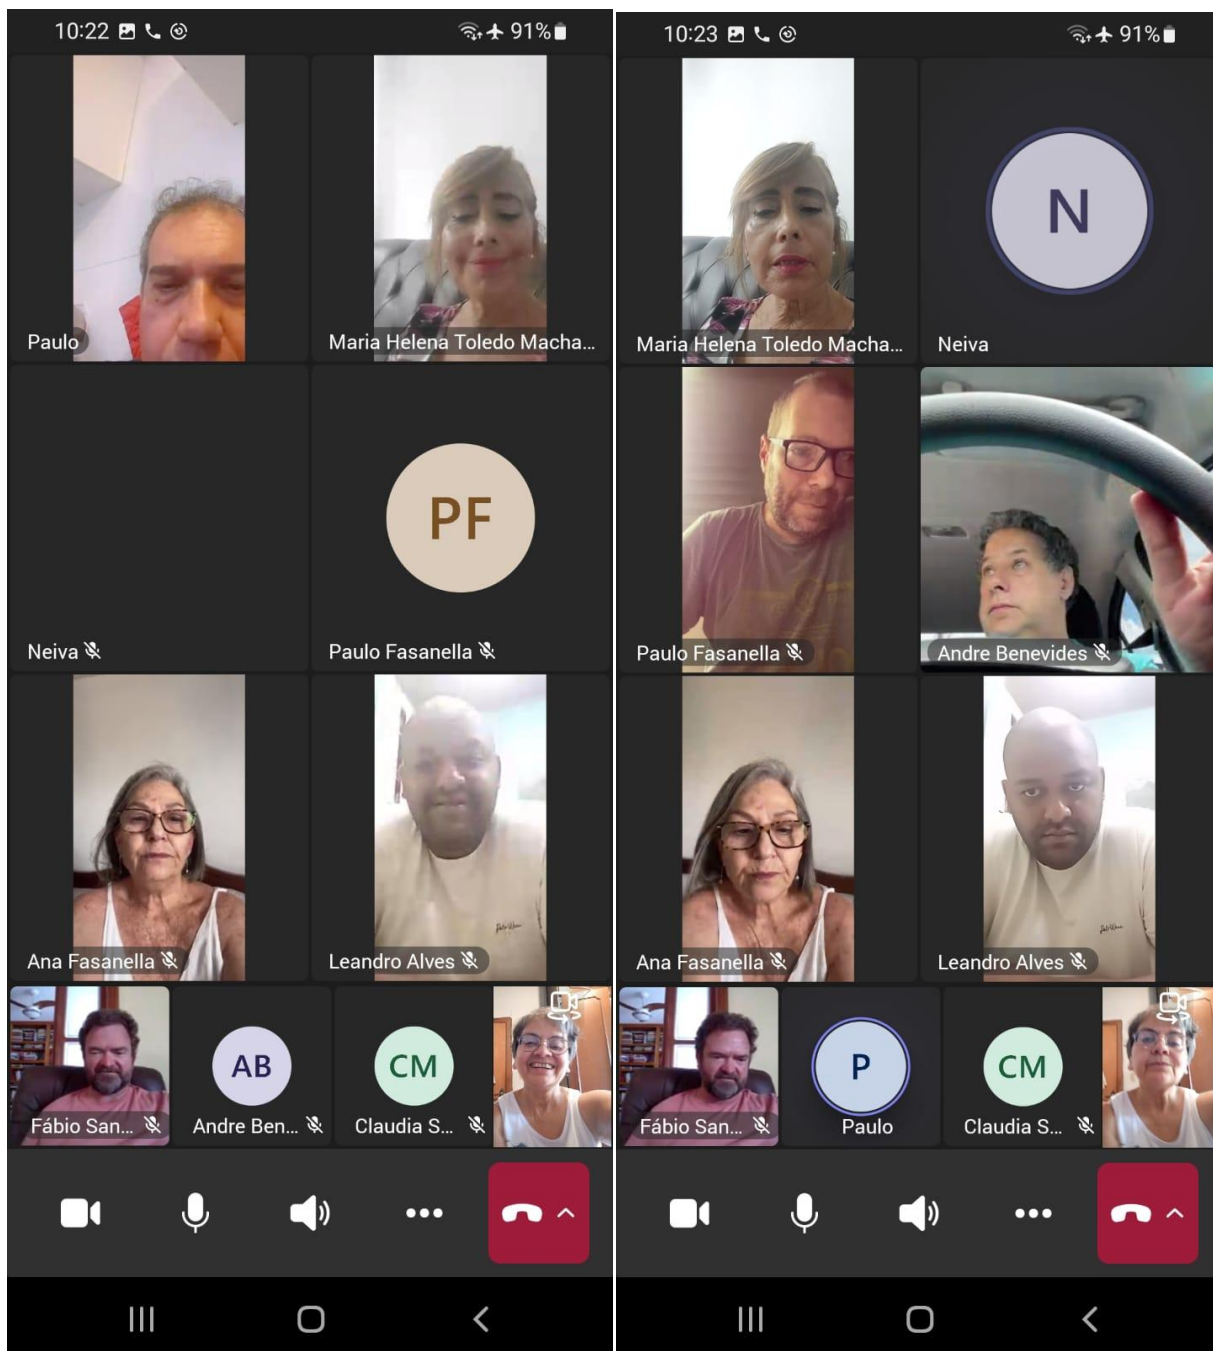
10:22 91%

Paulo

Maria Helena Toledo Macha...

Neiva

PF

Paulo Fasanella

Ana Fasanella

Leandro Alves

Fábio San...

AB

Andre Ben...

CM

Claudia S...

10:23 91%

Maria Helena Toledo Macha...

N

Neiva

Paulo Fasanella

Andre Benevides

Ana Fasanella

Leandro Alves

Fábio San...

P

Paulo

CM

Claudia S...